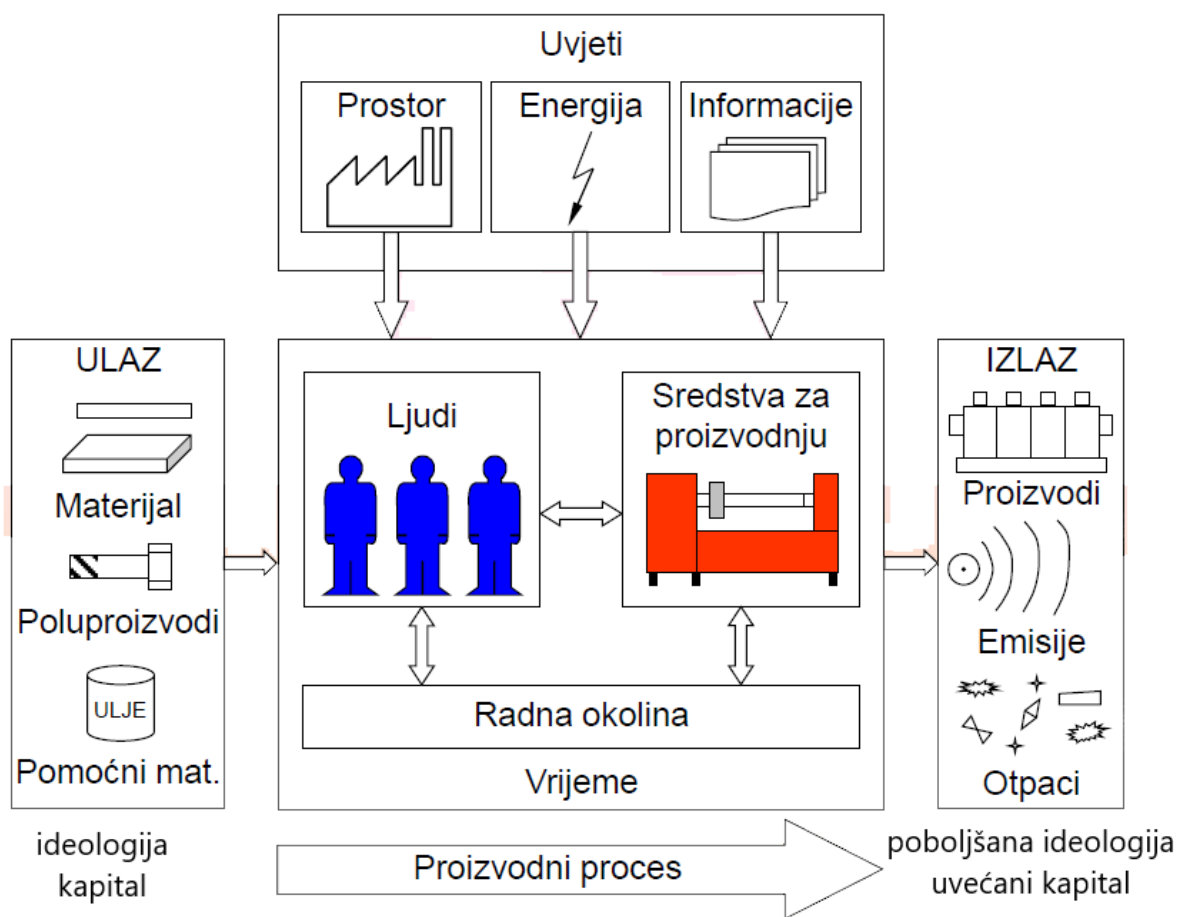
Uvjeti

Prostor

Energija

Informacije

ULAZ

Materijal

Poluproizvodi

ULJE

Pomoćni mat.

Ljudi

Sredstva za proizvodnju

Radna okolina

Vrijeme

IZLAZ

Proizvodi

Emisije

Otpaci

ideologija kapital

Proizvodni proces

poboljšana ideologija uvećani kapital